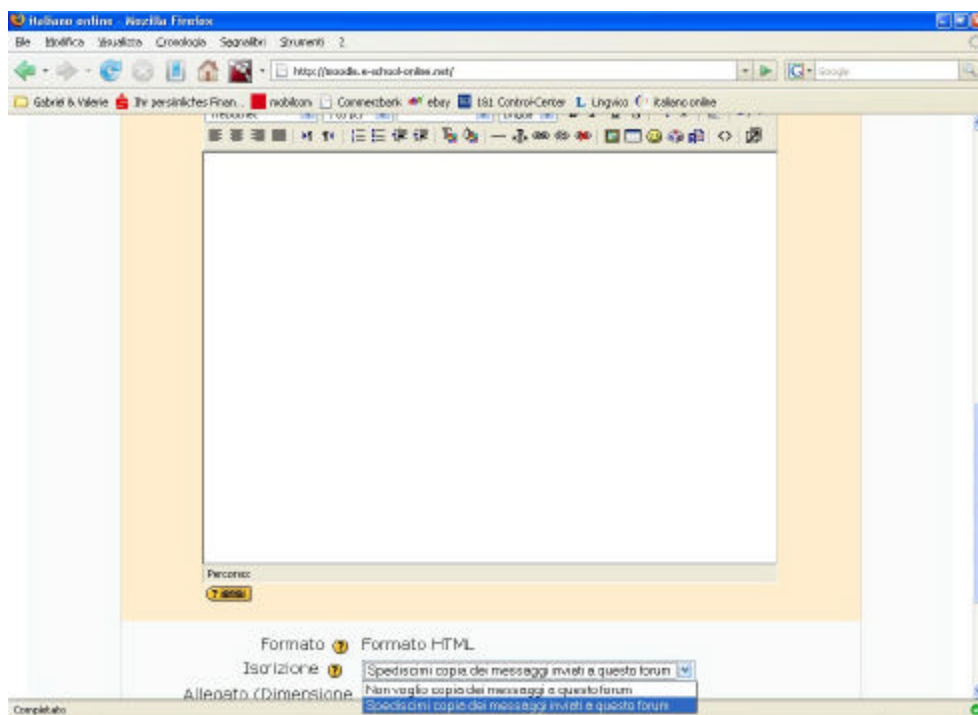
Italiano online - Mozilla Firefox

File Modifica Visualizza Cronologia Segnalibri Strumenti ?

http://moodle.e-school-online.net/

Google

Gabriel & Valerie | Ihr persönliches Finan... | mobilcom | Commerzbank | ebay | 1&1 Control-Center | L Lingvico | italiano online

Trebuchet | 1 (8 pt) | Lingua

Percorso:

? aiuto

Formato Formato HTML

Iscrizione Spediscimi copia dei messaggi inviati a questo forum

Non voglio copia dei messaggi a questo forum

Spediscimi copia dei messaggi inviati a questo forum

Allegato (Dimensione

Completato